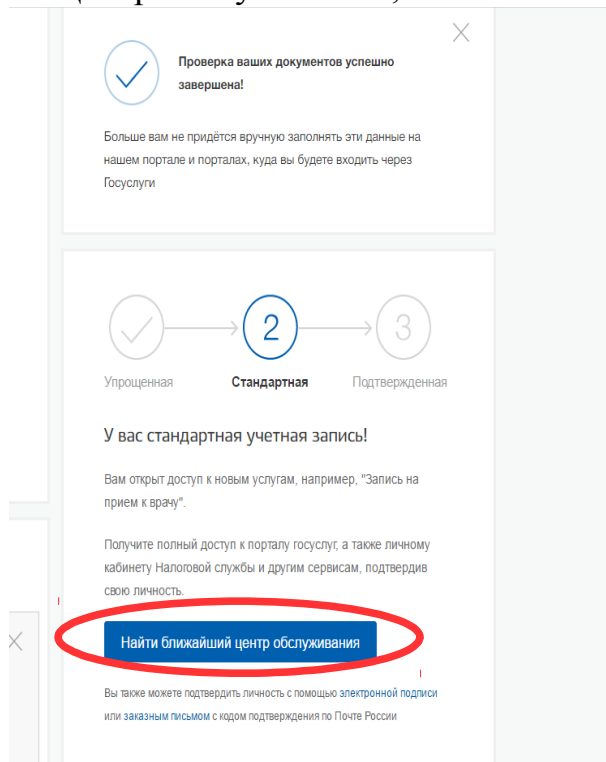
Проверка ваших документов успешно завершена!

Больше вам не придётся вручную заполнять эти данные на нашем портале и порталах, куда вы будете входить через Госуслуги

2

3

Упрощенная

Стандартная

Подтвержденная

У вас стандартная учетная запись!

Вам открыт доступ к новым услугам, например, "Запись на прием к врачу".

Получите полный доступ к порталу госуслуг, а также личному кабинету Налоговой службы и другим сервисам, подтвердив свою личность.

Найти ближайший центр обслуживания

Вы также можете подтвердить личность с помощью электронной подписи или заказным письмом с кодом подтверждения по Почте России